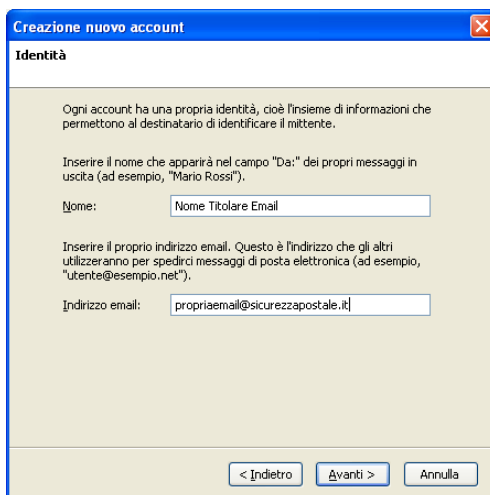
Creazione nuovo account

Identità

Ogni account ha una propria identità, cioè l'insieme di informazioni che permettono al destinatario di identificare il mittente.

Inserire il nome che apparirà nel campo "Da:" dei propri messaggi in uscita (ad esempio, "Mario Rossi").

Nome: Nome Titolare Email

Inserire il proprio indirizzo email. Questo è l'indirizzo che gli altri utilizzeranno per spedirci messaggi di posta elettronica (ad esempio, "utente@esempio.net").

Indirizzo email: propriaemail@sicurezzapostale.it

< Indietro | Avanti > | Annulla